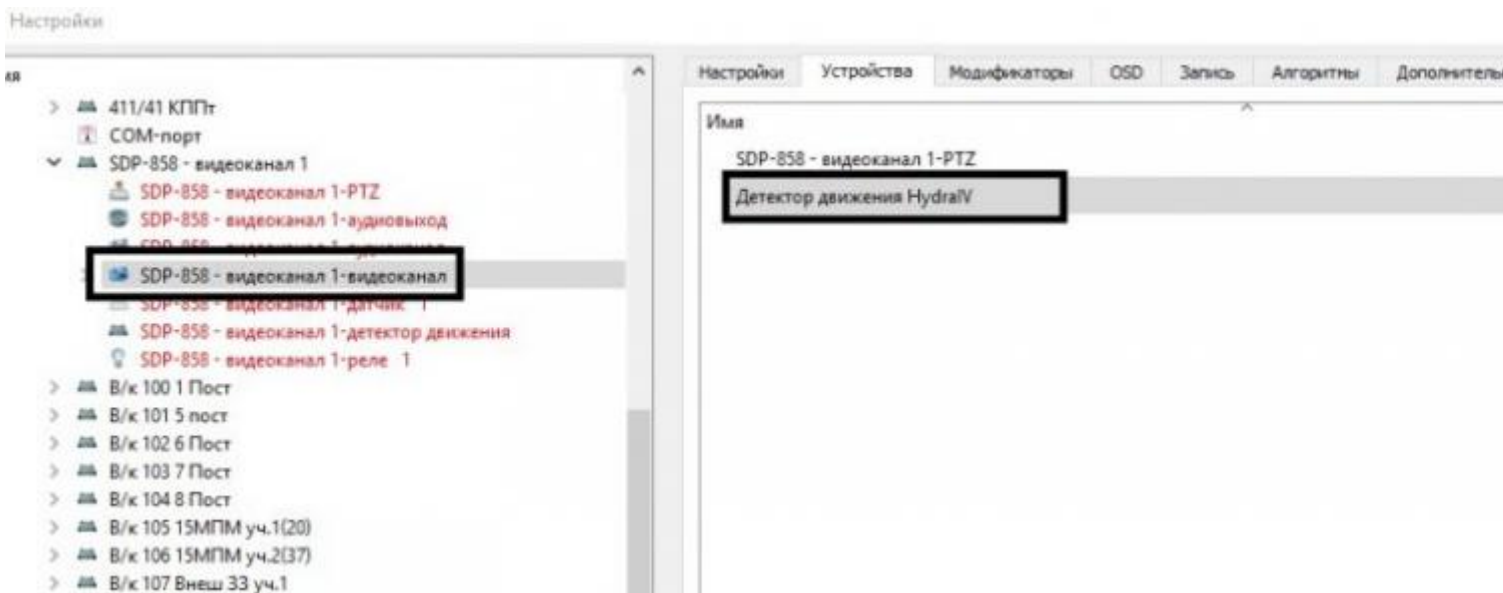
Настройки

ия

411/41 КПП
COM-порт
SDP-858 - видеоканал 1
SDP-858 - видеоканал 1-PTZ
SDP-858 - видеоканал 1-аудиовыход
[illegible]
SDP-858 - видеоканал 1-видеоканал
SDP-858 - видеоканал 1-датчик 1
SDP-858 - видеоканал 1-детектор движения
SDP-858 - видеоканал 1-реле 1
В/к 100 1 Пост
В/к 101 5 пост
В/к 102 6 Пост
В/к 103 7 Пост
В/к 104 8 Пост
В/к 105 15МПМ уч.1(20)
В/к 106 15МПМ уч.2(37)
В/к 107 Внеш 33 уч.1

Настройки | Устройства | Модификаторы | OSD | Запись | Алгоритмы | Дополнитель

Имя
SDP-858 - видеоканал 1-PTZ
Детектор движения HydraIV